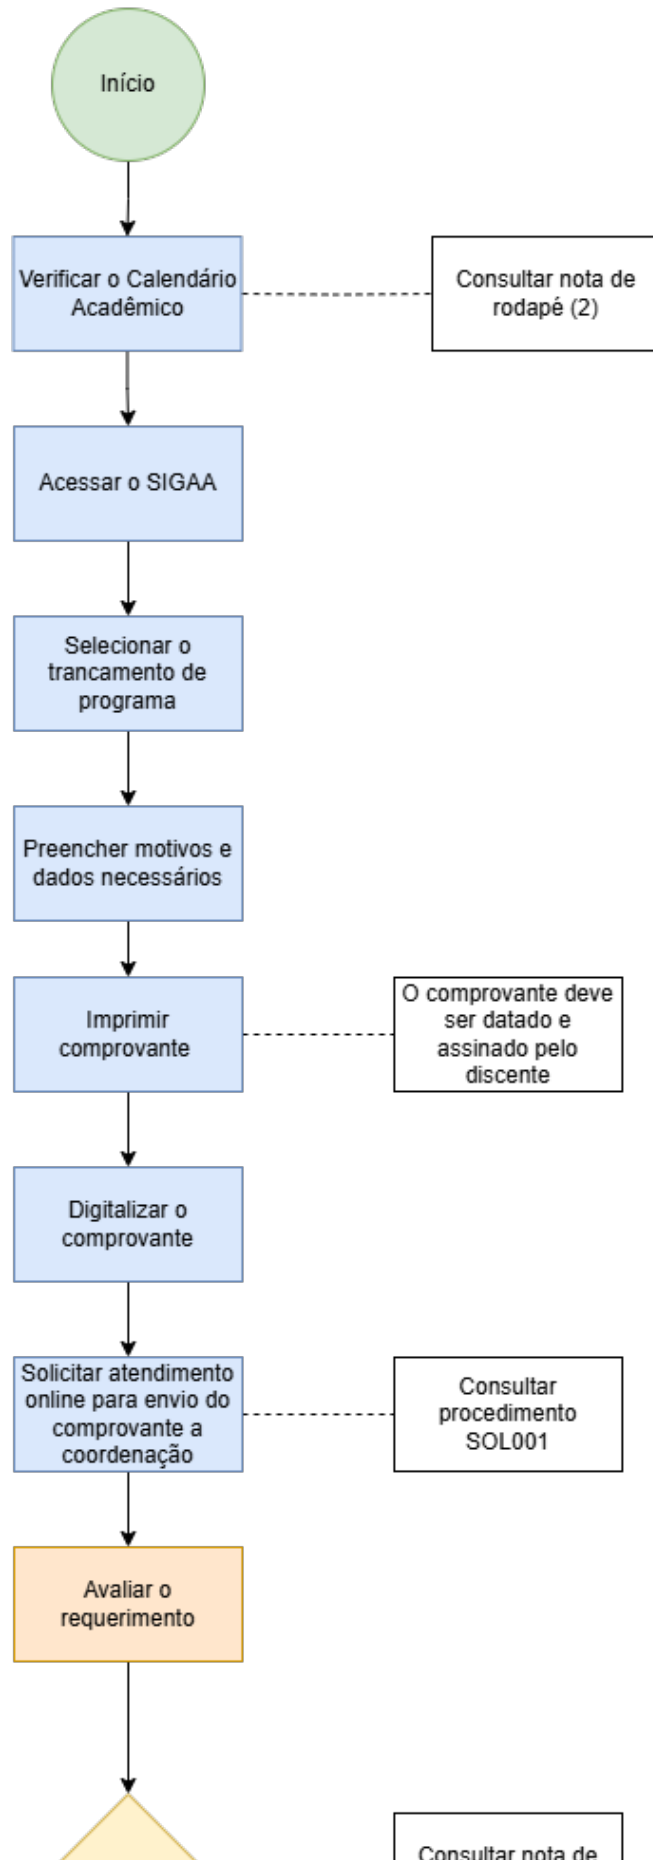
Início

Verificar o Calendário Acadêmico

Consultar nota de rodapé (2)

Acessar o SIGAA

Selecionar o trancamento de programa

Preencher motivos e dados necessários

Imprimir comprovante

O comprovante deve ser datado e assinado pelo discente

Digitalizar o comprovante

Solicitar atendimento online para envio do comprovante a coordenação

Consultar procedimento SOL001

Avaliar o requerimento

Consultar nota de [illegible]